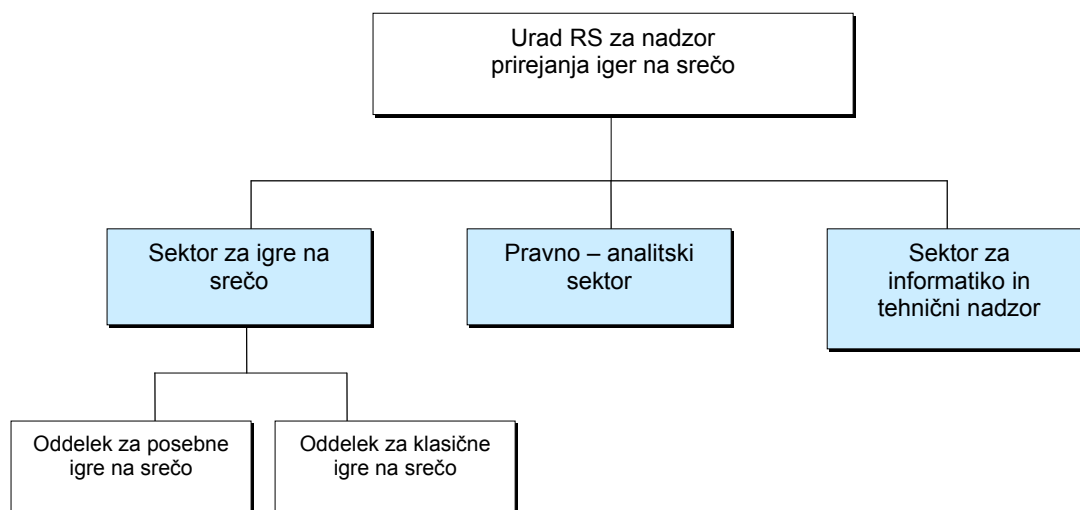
Urad RS za nadzor prirejanja iger na srečo

Sektor za igre na srečo

Pravno – analitski sektor

Sektor za informatiko in tehnični nadzor

Oddelek za posebne igre na srečo

Oddelek za klasične igre na srečo